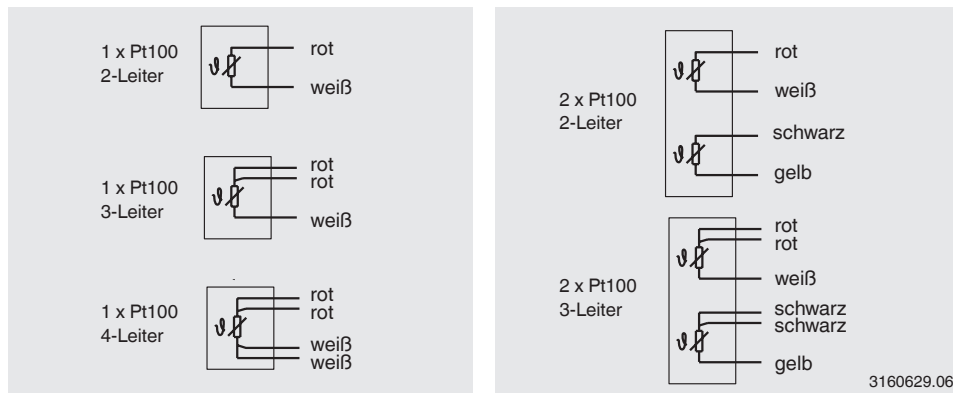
1 x Pt100
2-Leiter

$\vartheta$

rot

weiß

1 x Pt100
3-Leiter

$\vartheta$

rot
rot

weiß

1 x Pt100
4-Leiter

$\vartheta$

rot
rot

weiß
weiß

2 x Pt100
2-Leiter

$\vartheta$

rot

weiß

$\vartheta$

schwarz

gelb

2 x Pt100
3-Leiter

$\vartheta$

rot
rot

weiß

$\vartheta$

schwarz
schwarz

gelb

3160629.06